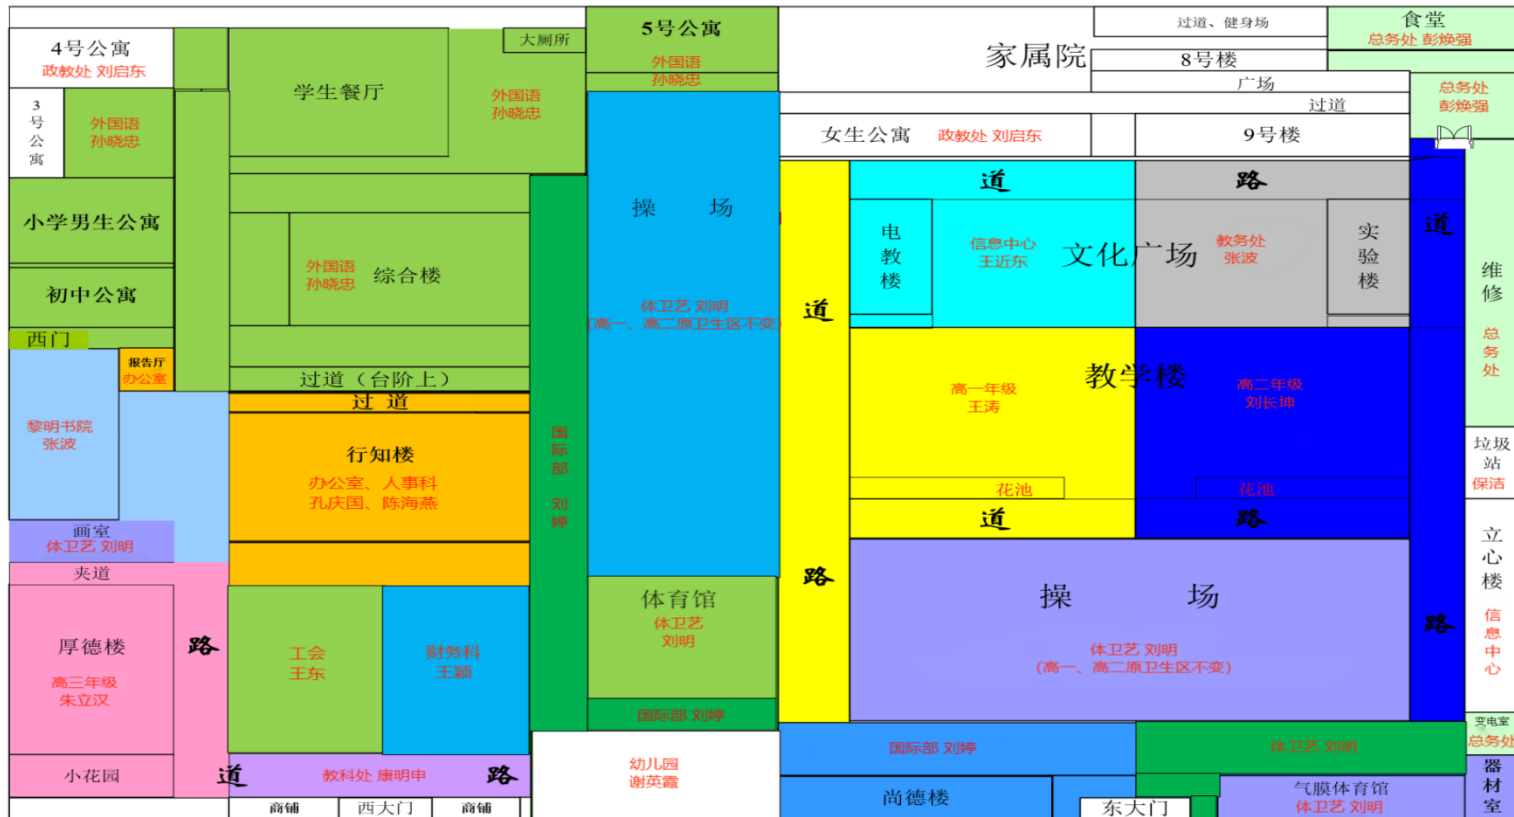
4号公寓
政教处 刘启东

3
号
公
寓

外国语
孙晓忠

学生餐厅

大厕所

外国语
孙晓忠

5号公寓
外国语
孙晓忠

家属院

过道、健身场

8号楼

广场

过道

食堂
总务处 彭焕强

总务处
彭焕强

小学男生公寓

初中公寓

西门

报告厅
办公室

外国语
孙晓忠

综合楼

过道（台阶上）

过 道

操 场

体卫艺 刘明
（高一、高二原卫生区不变）

女生公寓 政教处 刘启东

9号楼

道

路

道

电
教
楼

信息中心
王近东

文化广场

教务处
张波

实
验
楼

道

维
修

总
务
处

黎明书院
张波

行知楼
办公室、人事科
孔庆国、陈海燕

国
际
部
刘
婷

高一年级
王涛

教学楼

高二年级
刘长坤

花池

花池

垃圾
站
保洁

画室
体卫艺 刘明

道

路

夹道

路

立
心
楼

信
息
中
心

厚德楼
高三年级
朱立汉

路

工会
王东

财务科
王颖

体育馆
体卫艺
刘明

国际部 刘婷

操 场

体卫艺 刘明
（高一、高二原卫生区不变）

路

变电室
总务处

小花园

道

教科处 康明申

路

幼儿园
谢英霞

国际部 刘婷

体卫艺 刘明

器
材
室

商铺

西大门

商铺

尚德楼

东大门

气膜体育馆
体卫艺 刘明